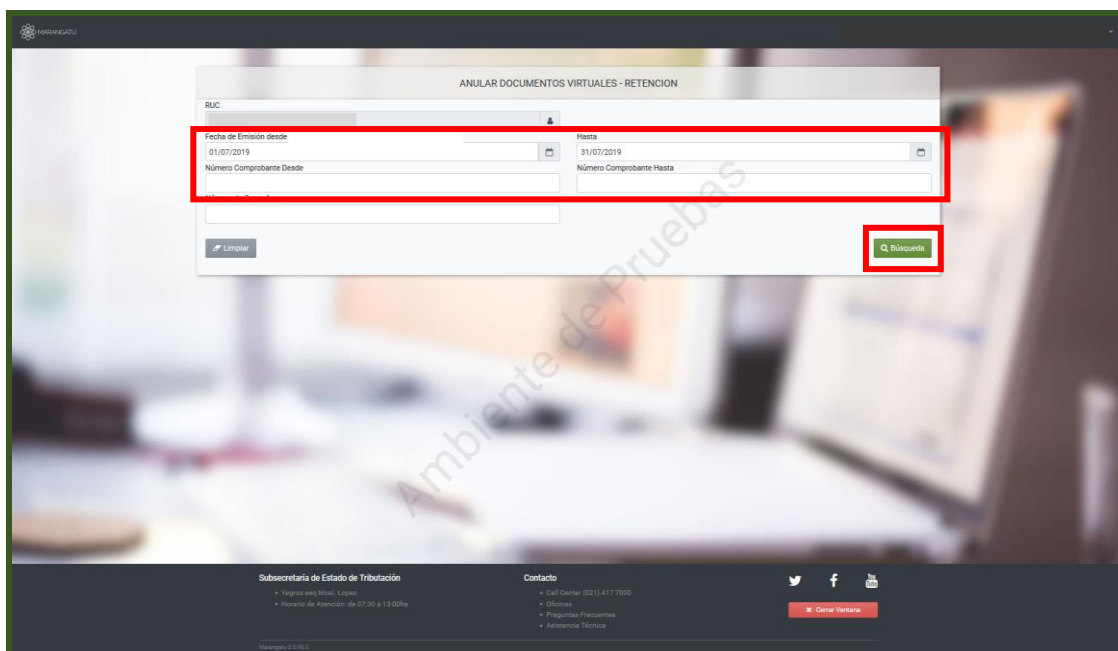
MARANGATU

ANULAR DOCUMENTOS VIRTUALES - RETENCION

RUC

Fecha de Emisión desde

01/07/2019

Hasta

31/07/2019

Número Comprobante Desde

Número Comprobante Hasta

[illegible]

Limpiar

Búsqueda

Ambiente de Pruebas

Subsecretaría de Estado de Tributación

• Yegros esq Mcal. Lopez
• Horario de Atención: de 07:30 a 13:00hs

Contacto

• Call Center (021) 417 7000
• Oficinas
• Preguntas Frecuentes
• Asistencia Técnica

Cerrar Ventana

Marangatu 2.0.56.0